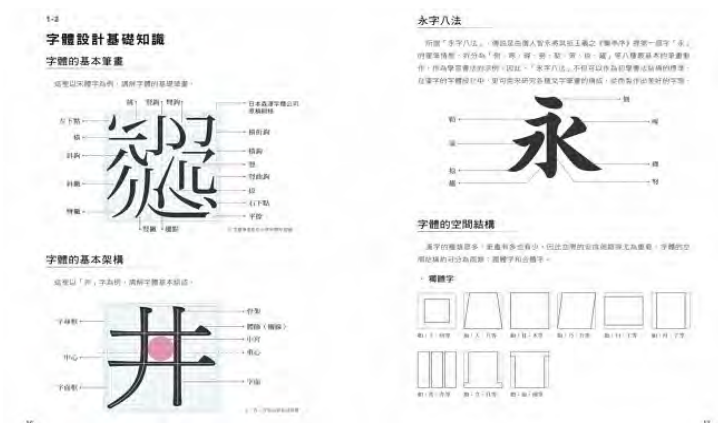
1-2

字體設計基礎知識

字體的基本筆畫

這裡以宋體字為例，講解字體的基本筆畫。

撇　豎鉤　豎折

日本森澤字體公司常規明朝體

左下點

橫

斜鉤

橫折鉤

橫鉤

豎

提

豎彎鉤

挑

右下點

彎鉤

平撩

豎撇　撇折

字體的基本架構

這裡以「井」字為例，講解字體基本結構。

字身框

字面框

中宮

重心

中心

字面框

字面

永字八法

所謂「永字八法」，傳說是由晉人智永將其另王羲之《蘭亭序》提煉一個字「永」的筆畫情態，析分為「側、勒、努、趯、策、掠、啄、磔」等八種最基本的筆畫動作，作為學習書法的法則。因此，「永字八法」不但可以作為初學書法時的練習，在漢字的字體設計中，更可從中研究各種文字筆畫的構成，從而進一步更好的字形。

側

勒

努

趯

策

掠

啄

磔

字體的空間結構

漢字的種類很多，筆畫有多也有少，因此空間的分佈就顯得尤為重要。字體的空間結構的分法有兩類：獨體字和合體字。

・ 獨體字

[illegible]